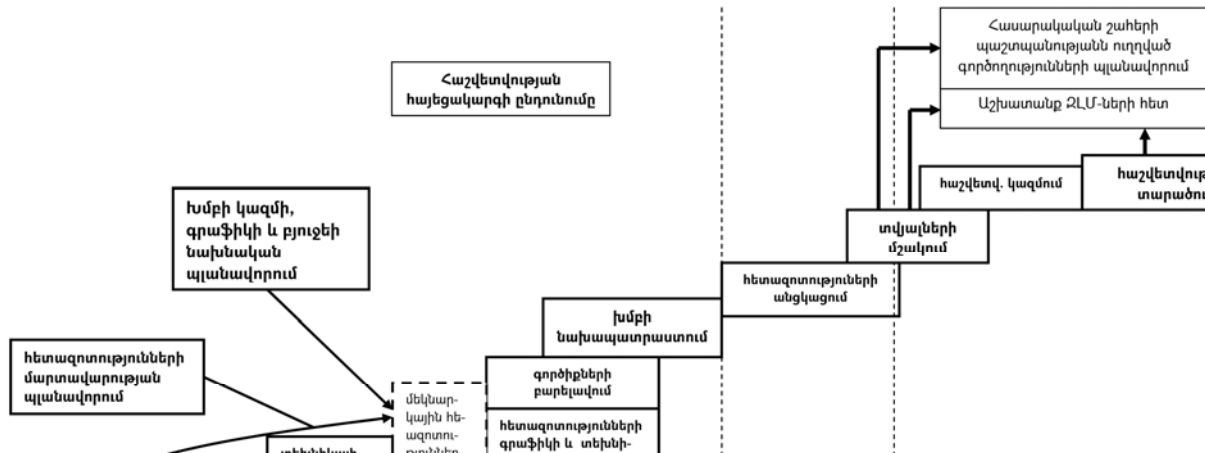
Հասարակական շահերի պաշտպանությանն ուղղված գործողությունների պլանավորում

Աշխատանք ԶԼՄ-ների հետ

Հաշվետվության հայեցակարգի ընդունումը

հաշվետվ. կազմում

հաշվետվությ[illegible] տարածու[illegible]

Խմբի կազմի, գրաֆիկի և բյուջեի նախնական պլանավորում

տվյալների մշակում

հետազոտությունների անցկացում

խմբի նախապատրաստում

հետազոտությունների մարտավարության պլանավորում

մեկնարկային հետազոտություններ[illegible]

գործիքների բարելավում

հետազոտությունների գրաֆիկի և տեխնի-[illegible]

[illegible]